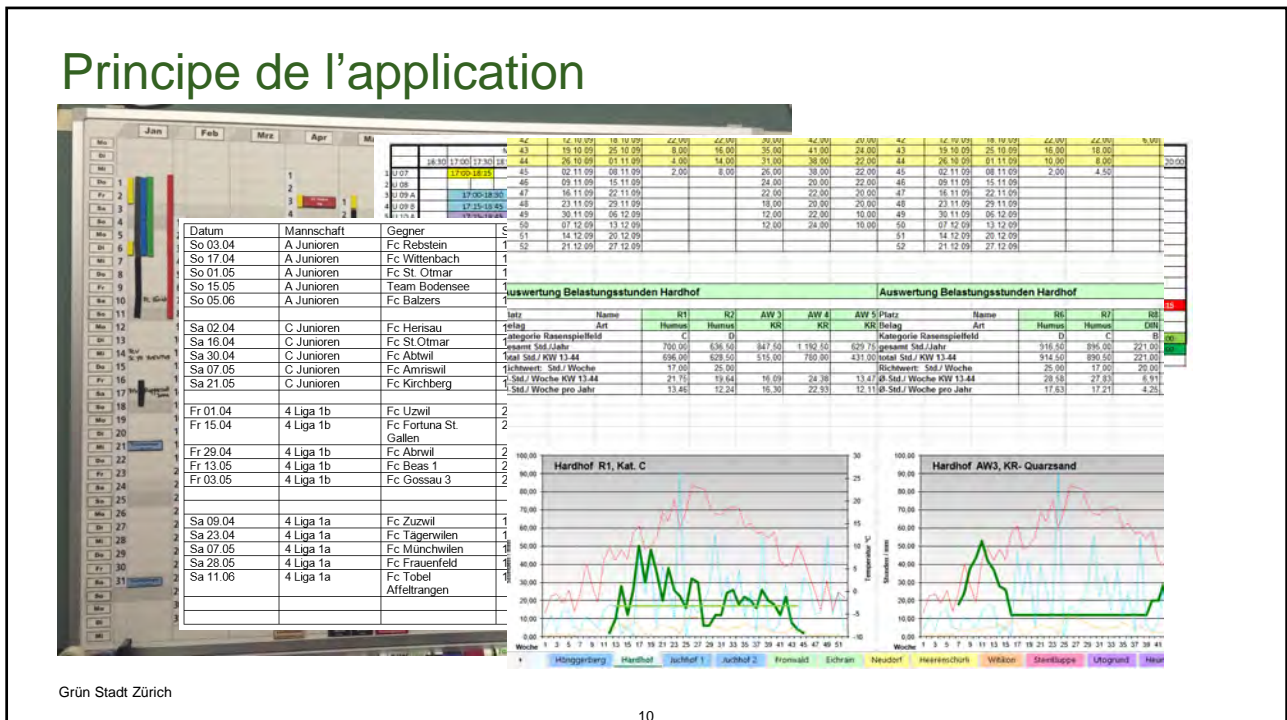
Principe de l'application

| Datum | Mannschaft | Gegner |
|---|---|---|
| So 03.04 | A Junioren | Fc Rebstein |
| So 17.04 | A Junioren | Fc Wittenbach |
| So 01.05 | A Junioren | Fc St. Otmar |
| So 15.05 | A Junioren | Team Bodensee |
| So 05.06 | A Junioren | Fc Balzers |
| | | |
| Sa 02.04 | C Junioren | Fc Herisau |
| Sa 16.04 | C Junioren | Fc St.Otmar |
| Sa 30.04 | C Junioren | Fc Abtwil |
| Sa 07.05 | C Junioren | Fc Amriswil |
| Sa 21.05 | C Junioren | Fc Kirchberg |
| | | |
| Fr 01.04 | 4 Liga 1b | Fc Uzwil |
| Fr 15.04 | 4 Liga 1b | Fc Fortuna St. Gallen |
| Fr 29.04 | 4 Liga 1b | Fc Abrwil |
| Fr 13.05 | 4 Liga 1b | Fc Beas 1 |
| Fr 03.05 | 4 Liga 1b | Fc Gossau 3 |
| | | |
| Sa 09.04 | 4 Liga 1a | Fc Zuzwil |
| Sa 23.04 | 4 Liga 1a | Fc Tägerwilen |
| Sa 07.05 | 4 Liga 1a | Fc Münchwilen |
| Sa 28.05 | 4 Liga 1a | Fc Frauenfeld |
| Sa 11.06 | 4 Liga 1a | Fc Tobel Affeltrangen |

Jan Feb Mrz Apr

Auswertung Belastungsstunden Hardhof

Auswertung Belastungsstunden Hardhof

Hardhof R1, Kat. C

Hardhof AW3, KR- Quarzsand

Hönggerberg Hardhof Juchhof 1 Juchhof 2 Fronwald Eichrain Neudorf Heerenschürli Witikon Steinkluppe Utogrund

Grün Stadt Zürich

10